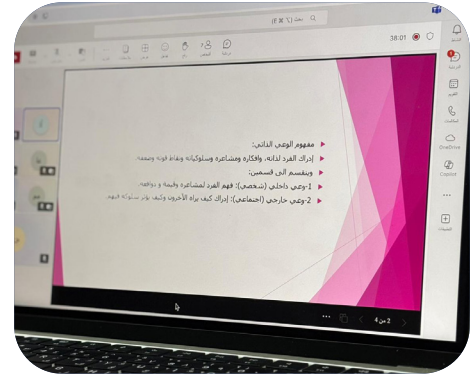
38:01

مفهوم الوعي الذاتي:
إدراك الفرد لذاته، وأفكاره ومشاعره وسلوكياته ونقاط قوته وضعفه.
وينقسم الى قسمين:
1-وعي داخلي (شخصي): فهم الفرد لمشاعره وقيمه و دوافعه.
2-وعي خارجي (اجتماعي): إدراك كيف يراه الآخرون وكيف يؤثر سلوكه عليهم.

2 من 4

OneDrive
Copilot
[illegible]